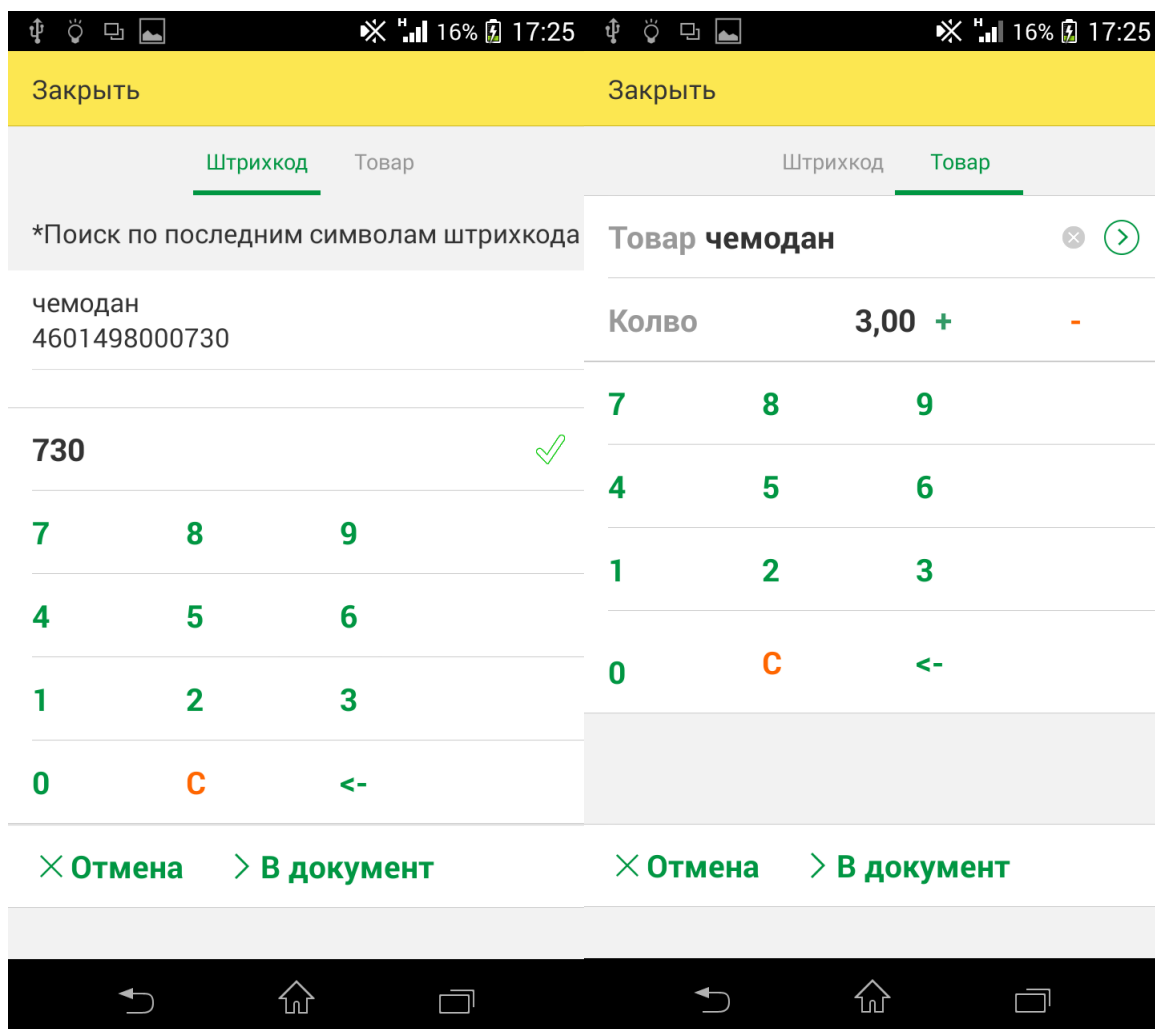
H 16% 17:25

Закрыть

Штрихкод Товар

*Поиск по последним символам штрихкода

чемодан
4601498000730

730

7 8 9
4 5 6
1 2 3
0 C <-

× Отмена > В документ

H 16% 17:25

Закрыть

Штрихкод Товар

Товар чемодан

Колво 3,00 + -

7 8 9
4 5 6
1 2 3
0 C <-

× Отмена > В документ